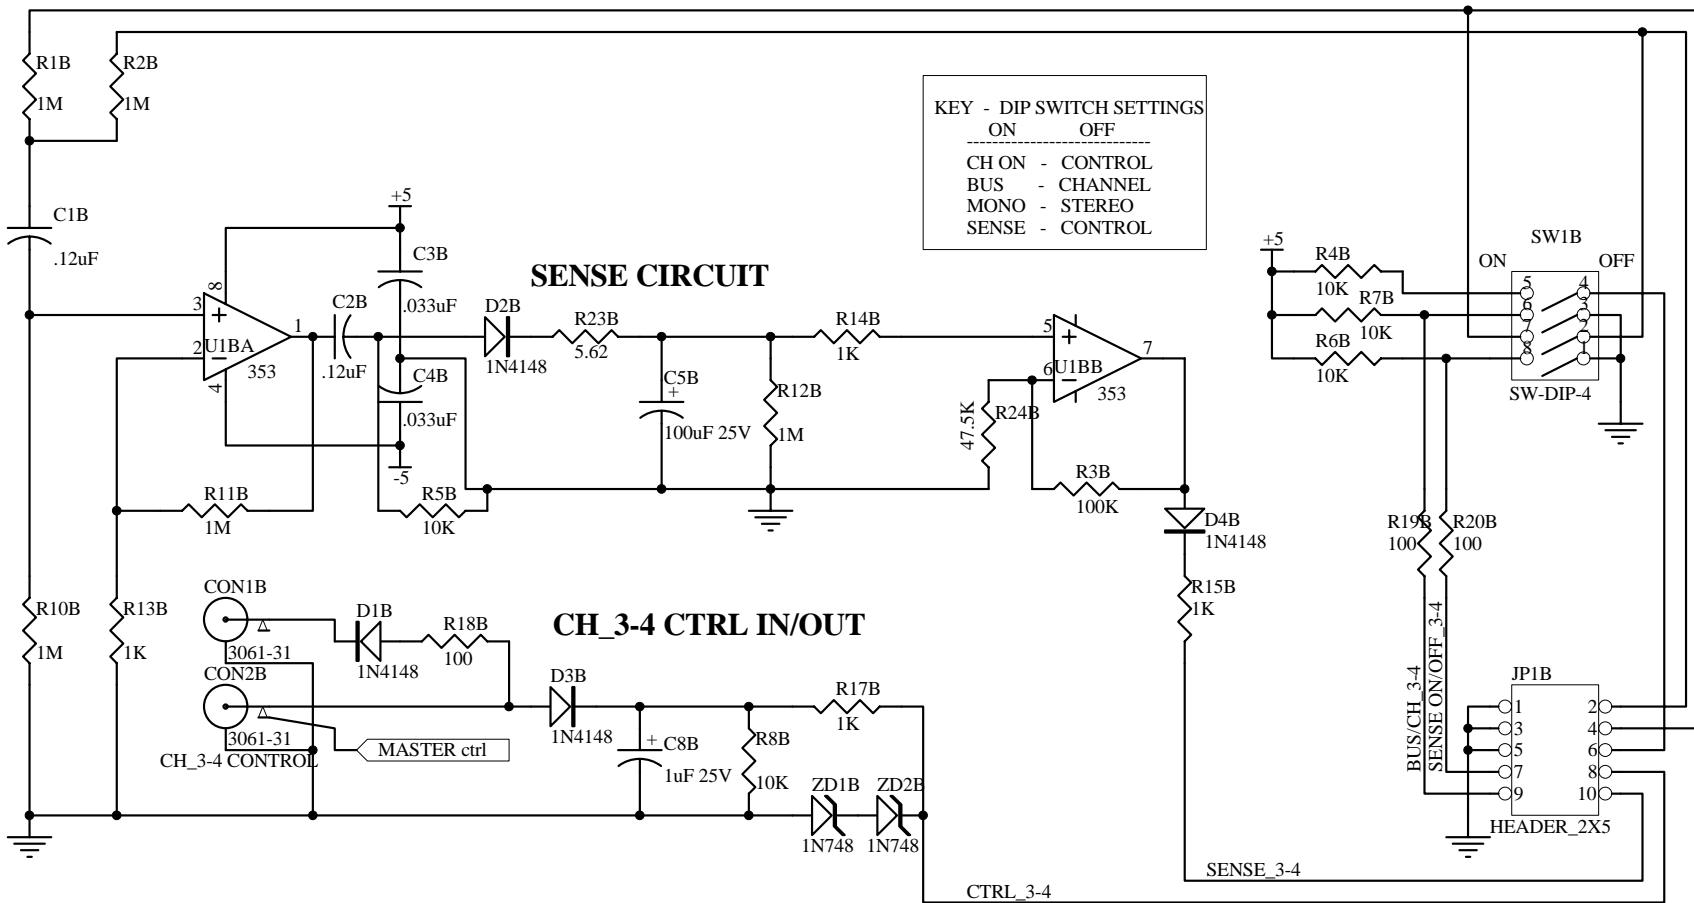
R1B
1M
R2B
1M

KEY - DIP SWITCH SETTINGS
ON OFF
CH ON - CONTROL
BUS - CHANNEL
MONO - STEREO
SENSE - CONTROL

C1B
.12uF
+5
C3B
.033uF
SENSE CIRCUIT
8
3
+
U1BA
2
353
4
1
C2B
.12uF
C4B
.033uF
-5
D2B
1N4148
R23B
5.62
C5B
100uF 25V
R12B
1M
R14B
1K
5
+
U1BB
6
353
7
47.5K
R24B
R3B
100K
R11B
1M
R5B
10K
D4B
1N4148
R15B
1K

+5
R4B
10K
R7B
10K
R6B
10K
SW1B
ON
OFF
5
6
7
8
4
3
2
1
SW-DIP-4
R19B
100
R20B
100

R10B
1M
R13B
1K
CON1B
3061-31
CON2B
3061-31
CH_3-4 CONTROL
D1B
1N4148
R18B
100
CH_3-4 CTRL IN/OUT
D3B
1N4148
MASTER ctrl
C8B
1uF 25V
R8B
10K
R17B
1K
ZD1B
1N748
ZD2B
1N748
BUS/CH_3-4
SENSE ON/OFF_3-4
JP1B
1
3
5
7
9
2
4
6
8
10
HEADER_2X5
SENSE_3-4
CTRL_3-4